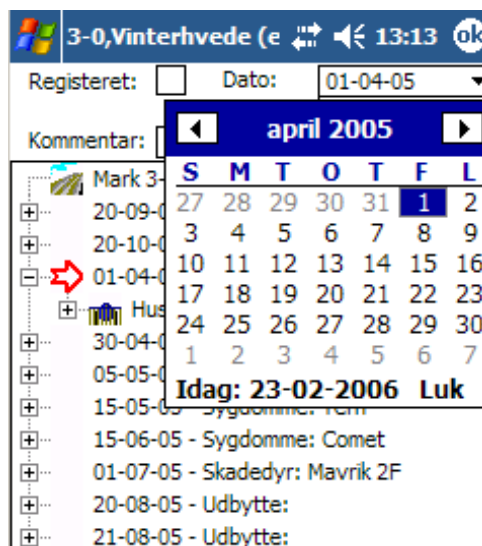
3-0,Vinterhvede (e 13:13 ok

Registeret: Dato: 01-04-05

Kommentar:

april 2005

| S | M | T | O | T | F | L |
|---|---|---|---|---|---|---|
| 27 | 28 | 29 | 30 | 31 | 1 | 2 |
| 3 | 4 | 5 | 6 | 7 | 8 | 9 |
| 10 | 11 | 12 | 13 | 14 | 15 | 16 |
| 17 | 18 | 19 | 20 | 21 | 22 | 23 |
| 24 | 25 | 26 | 27 | 28 | 29 | 30 |
| 1 | 2 | 3 | 4 | 5 | 6 | 7 |

Idag: 23-02-2006 Luk

Mark 3-
20-09-0
20-10-0
01-04-0
Hus
30-04-0
05-05-0
15-05-05 - Sygdomme: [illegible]
15-06-05 - Sygdomme: Comet
01-07-05 - Skadedyr: Mavrik 2F
20-08-05 - Udbytte:
21-08-05 - Udbytte: